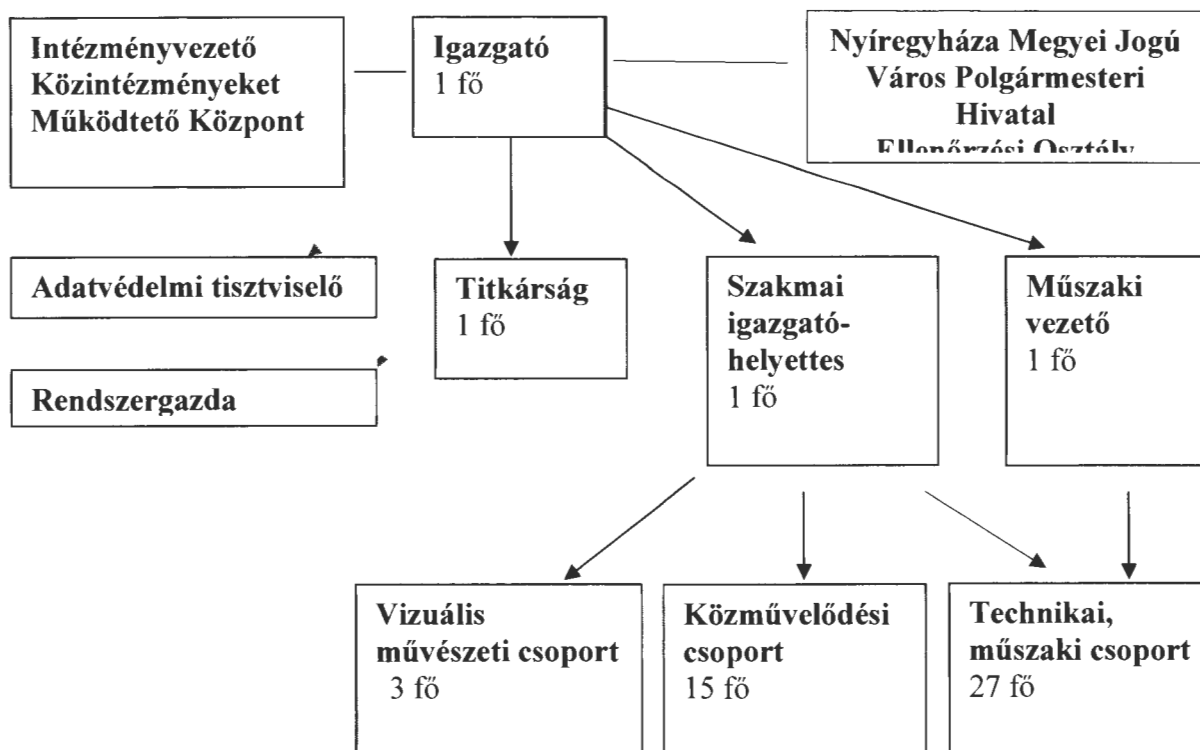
Intézményvezető Közintézményeket Működtető Központ

Igazgató
1 fő

Nyíregyháza Megyei Jogú Város Polgármesteri Hivatal
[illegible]

Adatvédelmi tisztviselő

Rendszergazda

Titkárság
1 fő

Szakmai igazgatóhelyettes
1 fő

Műszaki vezető
1 fő

Vizuális művészeti csoport
3 fő

Közművelődési csoport
15 fő

Technikai, műszaki csoport
27 fő